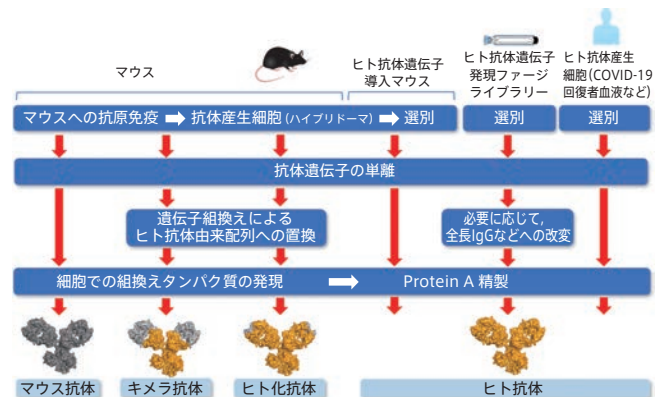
マウス

ヒト抗体遺伝子導入マウス

ヒト抗体遺伝子発現ファージライブラリー

ヒト抗体産生細胞(COVID-19回復者血液など)

マウスへの抗原免疫 → 抗体産生細胞 (ハイブリドーマ) → 選別

選別

選別

抗体遺伝子の単離

遺伝子組換えによるヒト抗体由来配列への置換

必要に応じて,全長IgGなどへの改変

細胞での組換えタンパク質の発現 → Protein A 精製

マウス抗体

キメラ抗体

ヒト化抗体

ヒト抗体